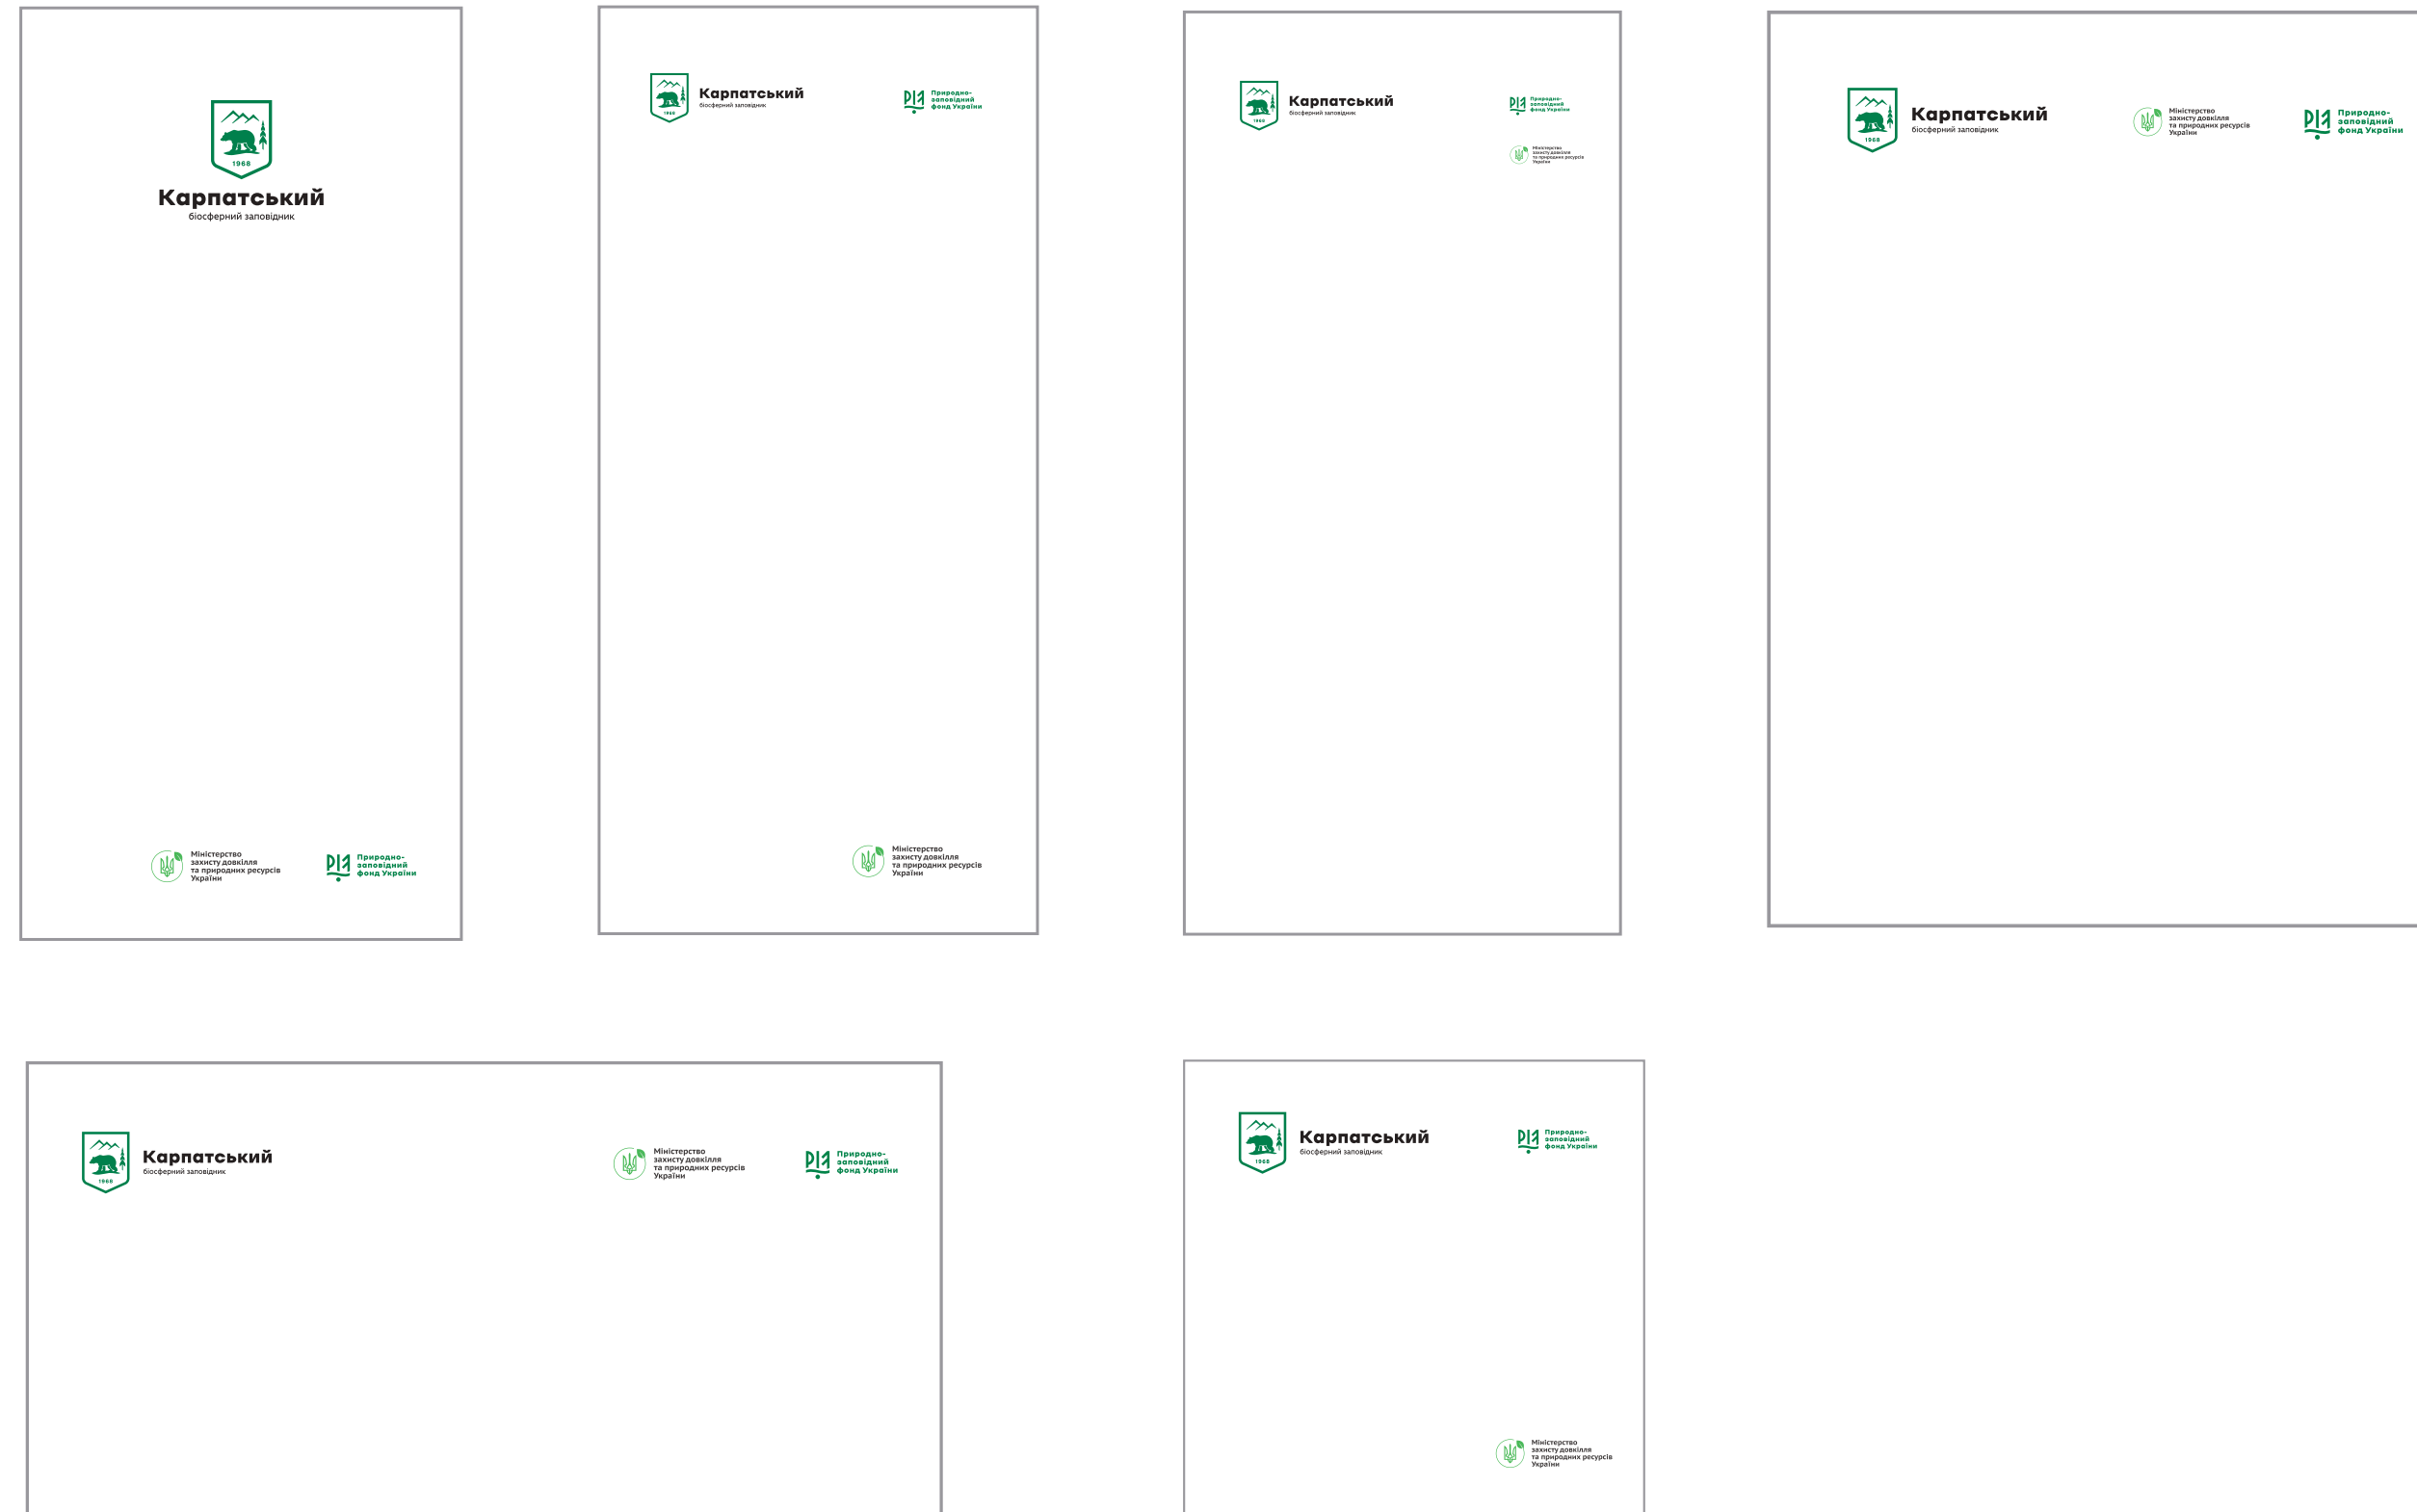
1968
Карпатський
біосферний заповідник

Міністерство захисту довкілля та природних ресурсів України

Природно-заповідний фонд України

1968
Карпатський
біосферний заповідник

Природно-заповідний фонд України

Міністерство захисту довкілля та природних ресурсів України

1968
Карпатський
біосферний заповідник

Природно-заповідний фонд України

Міністерство захисту довкілля та природних ресурсів України

1968
Карпатський
біосферний заповідник

Міністерство захисту довкілля та природних ресурсів України

Природно-заповідний фонд України

1968
Карпатський
біосферний заповідник

Міністерство захисту довкілля та природних ресурсів України

Природно-заповідний фонд України

1968
Карпатський
біосферний заповідник

Природно-заповідний фонд України

Міністерство захисту довкілля та природних ресурсів України